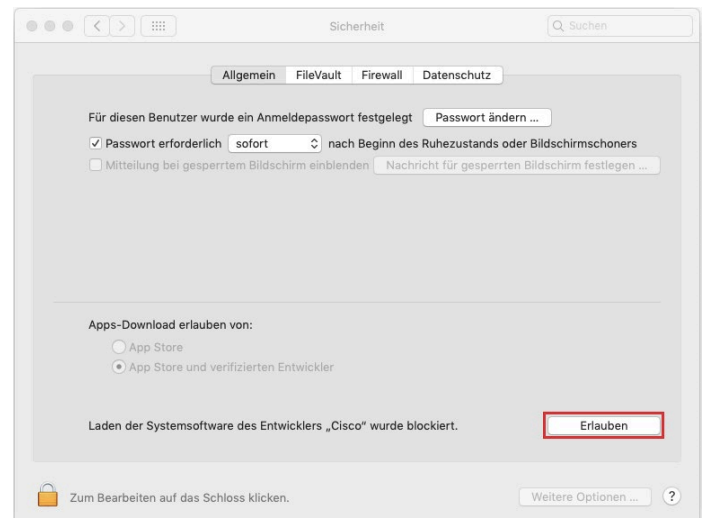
Sicherheit

Suchen

Allgemein FileVault Firewall Datenschutz

Für diesen Benutzer wurde ein Anmeldepasswort festgelegt Passwort ändern ...

Passwort erforderlich sofort nach Beginn des Ruhezustands oder Bildschirmschoners

Mitteilung bei gesperrtem Bildschirm einblenden Nachricht für gesperrten Bildschirm festlegen ...

Apps-Download erlauben von:

App Store

App Store und verifizierten Entwickler

Laden der Systemsoftware des Entwicklers „Cisco" wurde blockiert. Erlauben

Zum Bearbeiten auf das Schloss klicken. Weitere Optionen ... ?